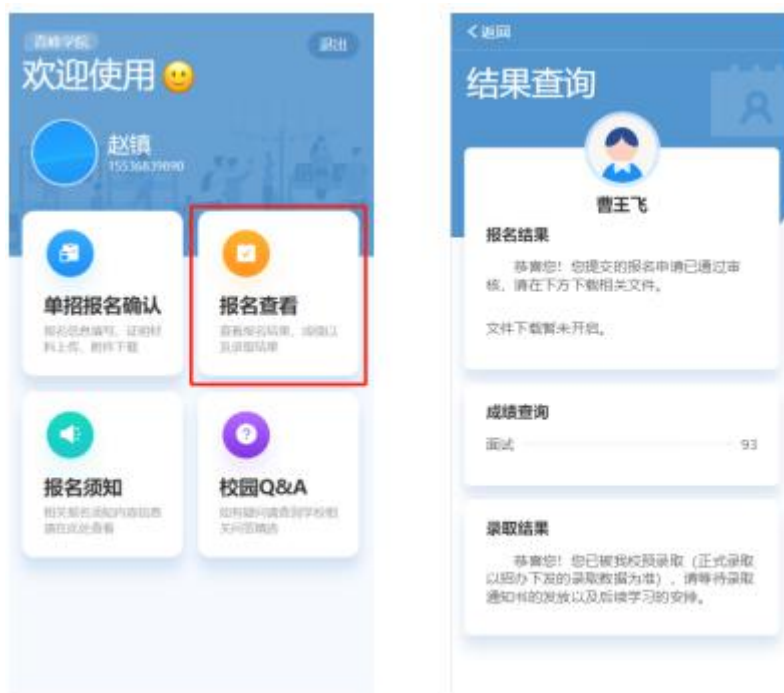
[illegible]学院
退出
欢迎使用
赵镇
15536839890

单招报名确认
报名信息填写、证明材料上传、附件下载

报名查看
查看报名结果、成绩以及录取结果

报名须知
相关报名须知内容信息请在此处查看

校园Q&A
如有疑问请查看学校相关问答精选

< 返回
结果查询
曹王飞
报名结果
恭喜您！您提交的报名申请已通过审核，请在下方下载相关文件。

文件下载暂未开启。

成绩查询
面试 93

录取结果
恭喜您！您已被我校预录取（正式录取以招办下发的录取数据为准），请等待录取通知书的发放以及后续学习的安排。